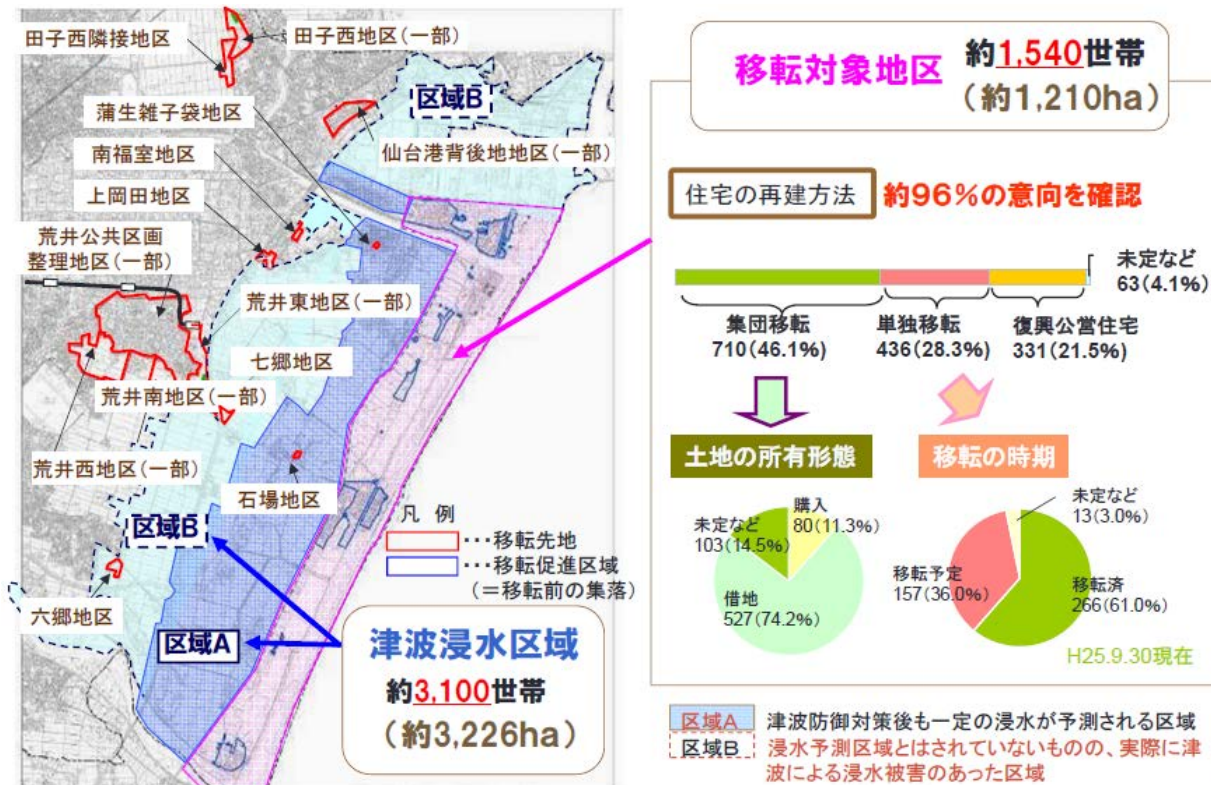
田子西隣接地区

田子西地区(一部)

区域B

蒲生雑子袋地区

仙台港背後地地区(一部)

南福室地区

上岡田地区

荒井公共区画整理地区(一部)

荒井東地区(一部)

七郷地区

荒井南地区(一部)

荒井西地区(一部)

石場地区

区域B

六郷地区

区域A

凡例
・・・移転先地
・・・移転促進区域(=移転前の集落)

津波浸水区域
約3,100世帯
(約3,226ha)

移転対象地区 約1,540世帯
(約1,210ha)

住宅の再建方法 約96%の意向を確認

未定など
63(4.1%)

集団移転
710(46.1%)

単独移転
436(28.3%)

復興公営住宅
331(21.5%)

土地の所有形態

移転の時期

購入
80(11.3%)

未定など
103(14.5%)

借地
527(74.2%)

未定など
13(3.0%)

移転予定
157(36.0%)

移転済
266(61.0%)

H25.9.30現在

区域A 津波防御対策後も一定の浸水が予測される区域

区域B 浸水予測区域とはされていないものの、実際に津波による浸水被害のあった区域